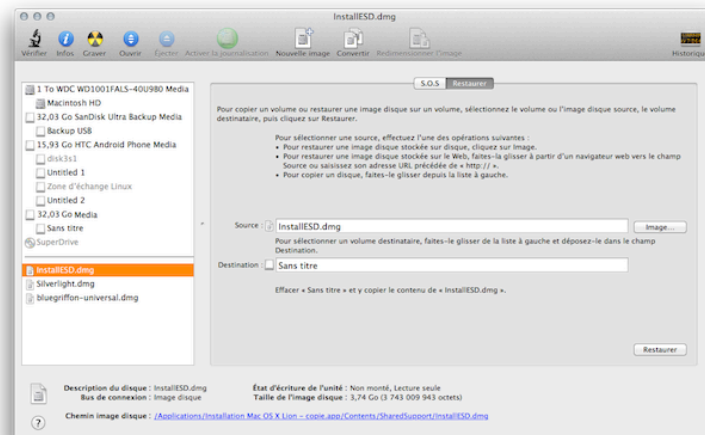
InstallESD.dmg

Vérifier Infos Graver Ouvrir Éjecter Activer la journalisation Nouvelle image Convertir Redimensionner l'image Historique

1 To WDC WD1001FALS-40U9B0 Media
Macintosh HD
32,03 Go SanDisk Ultra Backup Media
Backup USB
15,93 Go HTC Android Phone Media
disk3s1
Untitled 1
Zone d'échange Linux
Untitled 2
32,03 Go Media
Sans titre
SuperDrive
InstallESD.dmg
Silverlight.dmg
bluegriffon-universal.dmg

S.O.S Restaurer

Pour copier un volume ou restaurer une image disque sur un volume, sélectionnez le volume ou l'image disque source, le volume destinataire, puis cliquez sur Restaurer.

Pour sélectionner une source, effectuez l'une des opérations suivantes :
• Pour restaurer une image disque stockée sur disque, cliquez sur Image.
• Pour restaurer une image disque stockée sur le Web, faites-la glisser à partir d'un navigateur web vers le champ Source ou saisissez son adresse URL précédée de « http:// ».
• Pour copier un disque, faites-le glisser depuis la liste à gauche.

Source : InstallESD.dmg Image...

Pour sélectionner un volume destinataire, faites-le glisser de la liste à gauche et déposez-le dans le champ Destination.

Destination : Sans titre

Effacer « Sans titre » et y copier le contenu de « InstallESD.dmg ».

Restaurer

Description du disque : InstallESD.dmg
Bus de connexion : Image disque
État d'écriture de l'unité : Non monté, Lecture seule
Taille de l'image disque : 3,74 Go (3 743 009 943 octets)
Chemin image disque : /Applications/Installation Mac OS X Lion – copie.app/Contents/SharedSupport/InstallESD.dmg